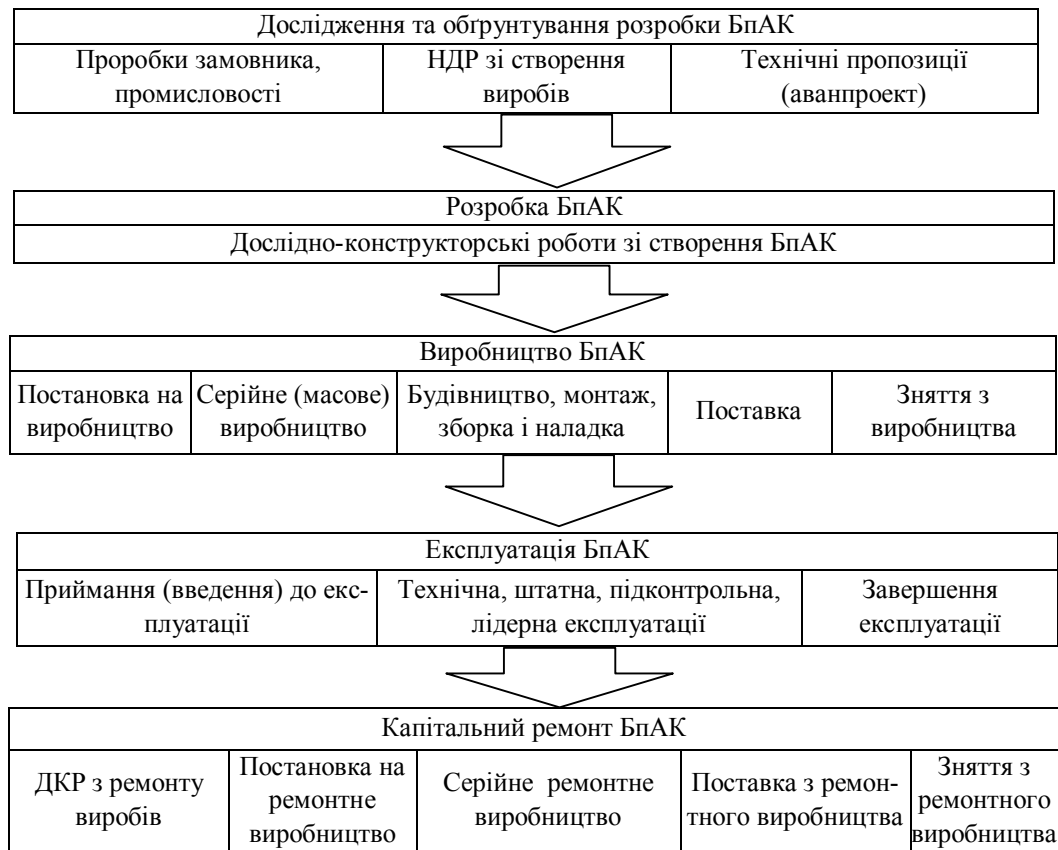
| Дослідження та обгрунтування розробки БпАК | | |
|---|---|---|
| Проробки замовника, промисловості | НДР зі створення виробів | Технічні пропозиції (аванпроект) |

| Розробка БпАК |
|---|
| Дослідно-конструкторські роботи зі створення БпАК |

| Виробництво БпАК | | | | |
|---|---|---|---|---|
| Постановка на виробництво | Серійне (масове) виробництво | Будівництво, монтаж, зборка і наладка | Поставка | Зняття з виробництва |

| Експлуатація БпАК | | |
|---|---|---|
| Приймання (введення) до експлуатації | Технічна, штатна, підконтрольна, лідерна експлуатації | Завершення експлуатації |

| Капітальний ремонт БпАК | | | | |
|---|---|---|---|---|
| ДКР з ремонту виробів | Постановка на ремонтне виробництво | Серійне ремонтне виробництво | Поставка з ремонтного виробництва | Зняття з ремонтного виробництва |